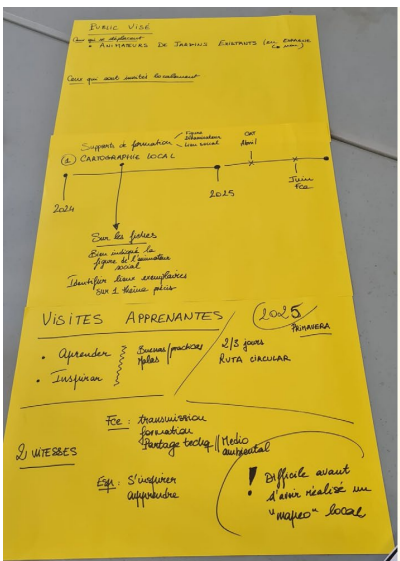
PUBLIC VISÉ

Ceux qui se déplacent
• ANIMATEURS DE JARDINS EXISTANTS (ou ENVIE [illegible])

Ceux qui sont invités localement

Supports de formation / Figure d'animateur lien social

① CARTOGRAPHIE LOCAL

Oct Abril

2024

2025

Juin Fce

Sur les fiches
Bien indiqué la figure de l'animateur social
Identifier lieux exemplaires sur 1 thème précis

VISITES APPRENANTES

2025 PRIMAVERA

• Aprender
• Inspirar

Buenas practicas
Fallas

2/3 jours
RUTA CIRCULAR

2 VITESSES

Fce : transmission formation Partage techq // Medio ambiental

Esp : S'inspirer apprendre

! Difficile avant d'avoir réalisé un "mapeo" local